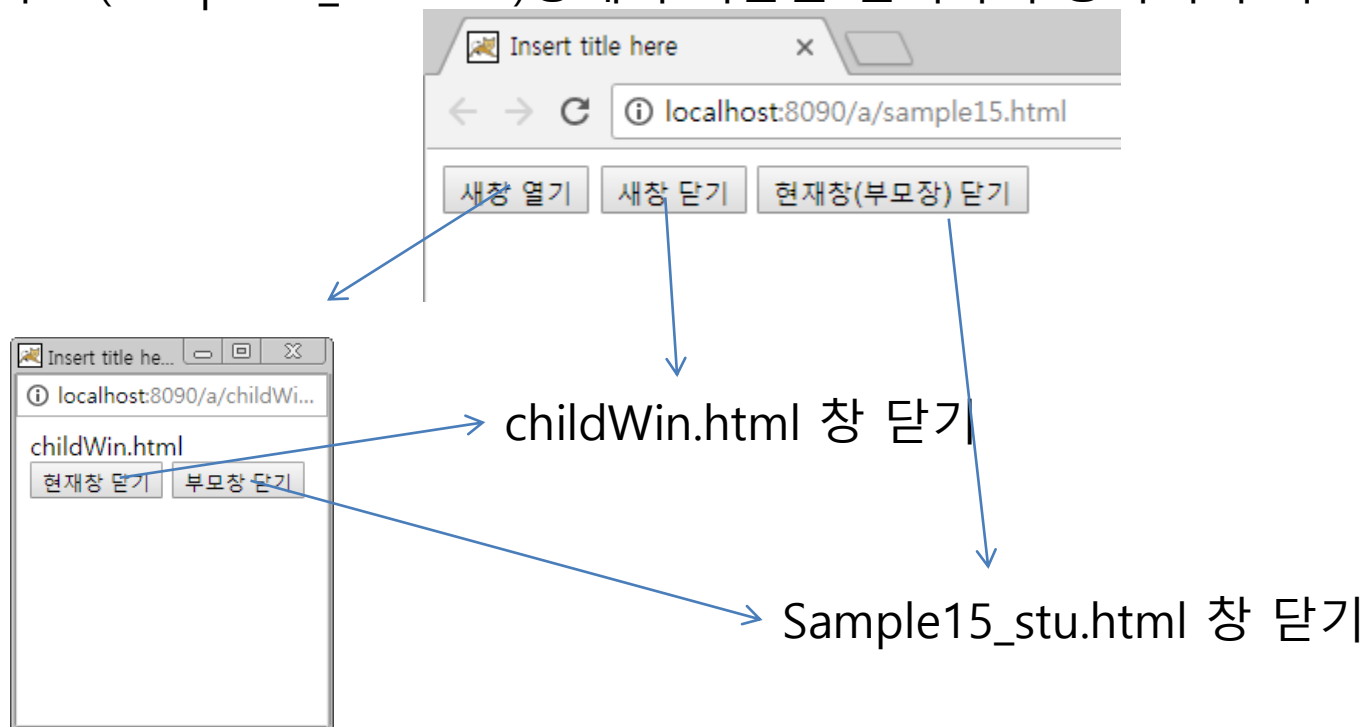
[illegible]

Insert title here ×

localhost:8090/a/sample15.html

새창 열기 새창 닫기 현재창(부모창) 닫기

Insert title he...

localhost:8090/a/childWi...

childWin.html

현재창 닫기 부모창 닫기

childWin.html 창 닫기

Sample15_stu.html 창 닫기